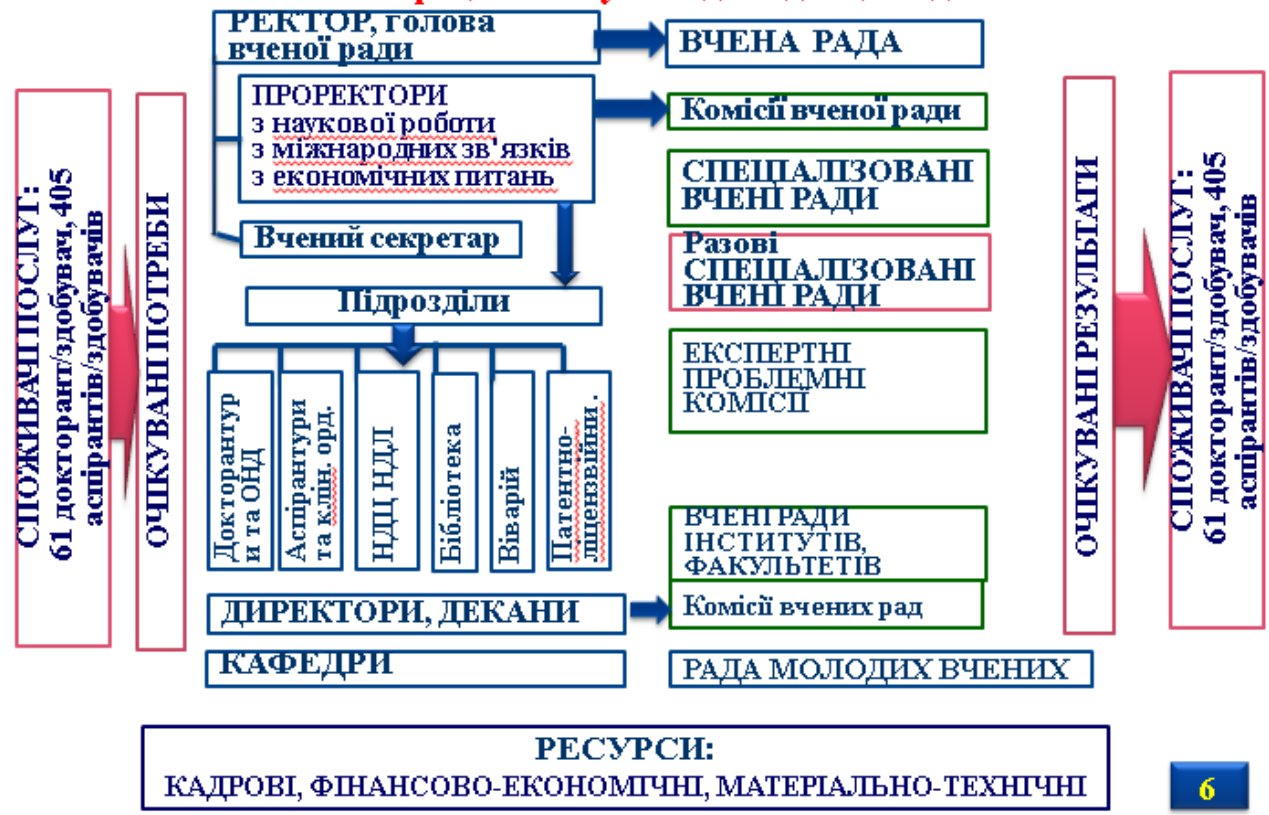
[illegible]

СПОЖИВАЧІ ПОСЛУГ: 61 докторант/здобувач, 405 аспірантів/здобувачів

ОЧІКУВАНІ ПОТРЕБИ

РЕКТОР, голова вченої ради

ВЧЕНА РАДА

ПРОРЕКТОРИ з наукової роботи з міжнародних зв'язків з економічних питань

Комісії вченої ради

СПЕЦІАЛІЗОВАНІ ВЧЕНІ РАДИ

Вчений секретар

Разові СПЕЦІАЛІЗОВАНІ ВЧЕНІ РАДИ

Підрозділи

Докторантури та ОНД

Аспірантури та клін. орд.

НДЦ НДЛ

Бібліотека

Віварій

Патентно-ліцензвійни.

ЕКСПЕРТНІ ПРОБЛЕМНІ КОМІСІЇ

ВЧЕНІ РАДИ ІНСТИТУТІВ, ФАКУЛЬТЕТІВ

ДИРЕКТОРИ, ДЕКАНИ

Комісії вчених рад

КАФЕДРИ

РАДА МОЛОДИХ ВЧЕНИХ

ОЧІКУВАНІ РЕЗУЛЬТАТИ

СПОЖИВАЧІ ПОСЛУГ: 61 докторант/здобувач, 405 аспірантів/здобувачів

РЕСУРСИ:
КАДРОВІ, ФІНАНСОВО-ЕКОНОМІЧНІ, МАТЕРІАЛЬНО-ТЕХНІЧНІ

6